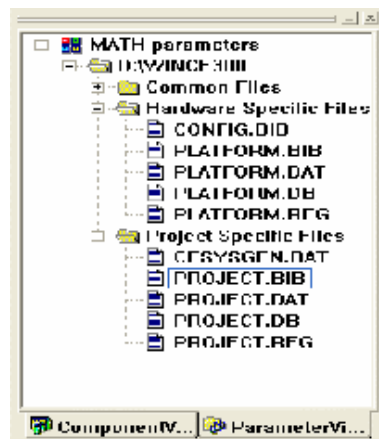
MATH parameters
D:\WINCE300
Common Files
Hardware Specific Files
CONFIG.DID
PLATFORM.BIB
PLATFORM.DAT
PLATFORM.DB
PLATFORM.REG
Project Specific Files
CESYSGEN.DAT
PROJECT.BIB
PROJECT.DAT
PROJECT.DB
PROJECT.REG
ComponentV...
ParameterVi...